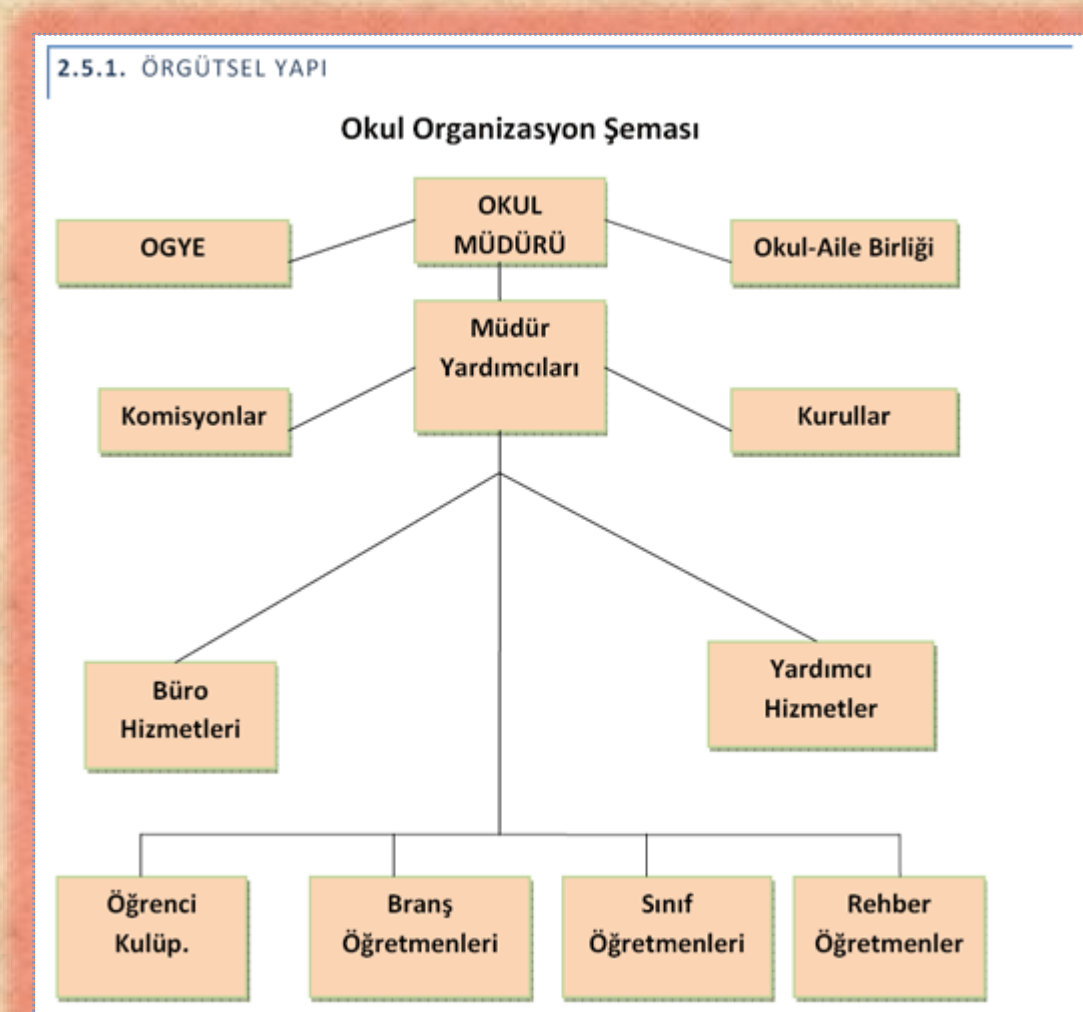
2.5.1. ÖRGÜTSEL YAPI

Okul Organizasyon Şeması

OKUL MÜDÜRÜ

OGYE

Okul-Aile Birliği

Müdür Yardımcıları

Komisyonlar

Kurullar

Büro Hizmetleri

Yardımcı Hizmetler

Öğrenci Kulüp.

Branş Öğretmenleri

Sınıf Öğretmenleri

Rehber Öğretmenler